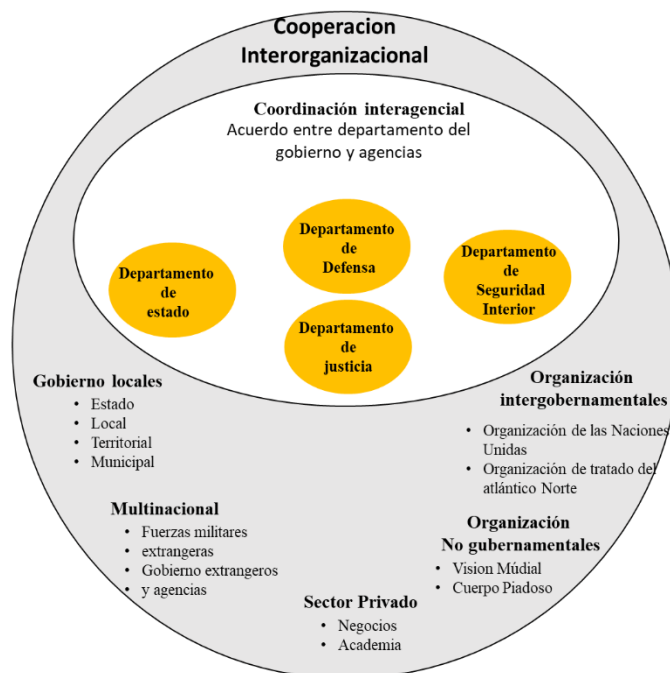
Cooperacion Interorganizacional

Coordinación interagencial
Acuerdo entre departamento del gobierno y agencias

Departamento de Defensa

Departamento de estado

Departamento de Seguridad Interior

Departamento de justicia

Gobierno locales
• Estado
• Local
• Territorial
• Municipal

Organización intergobernamentales
• Organización de las Naciones Unidas
• Organización de tratado del atlántico Norte

Multinacional
• Fuerzas militares extrangeras
• Gobierno extrangeros
• y agencias

Organización No gubernamentales
• Vision Múdial
• Cuerpo Piadoso

Sector Privado
• Negocios
• Academia